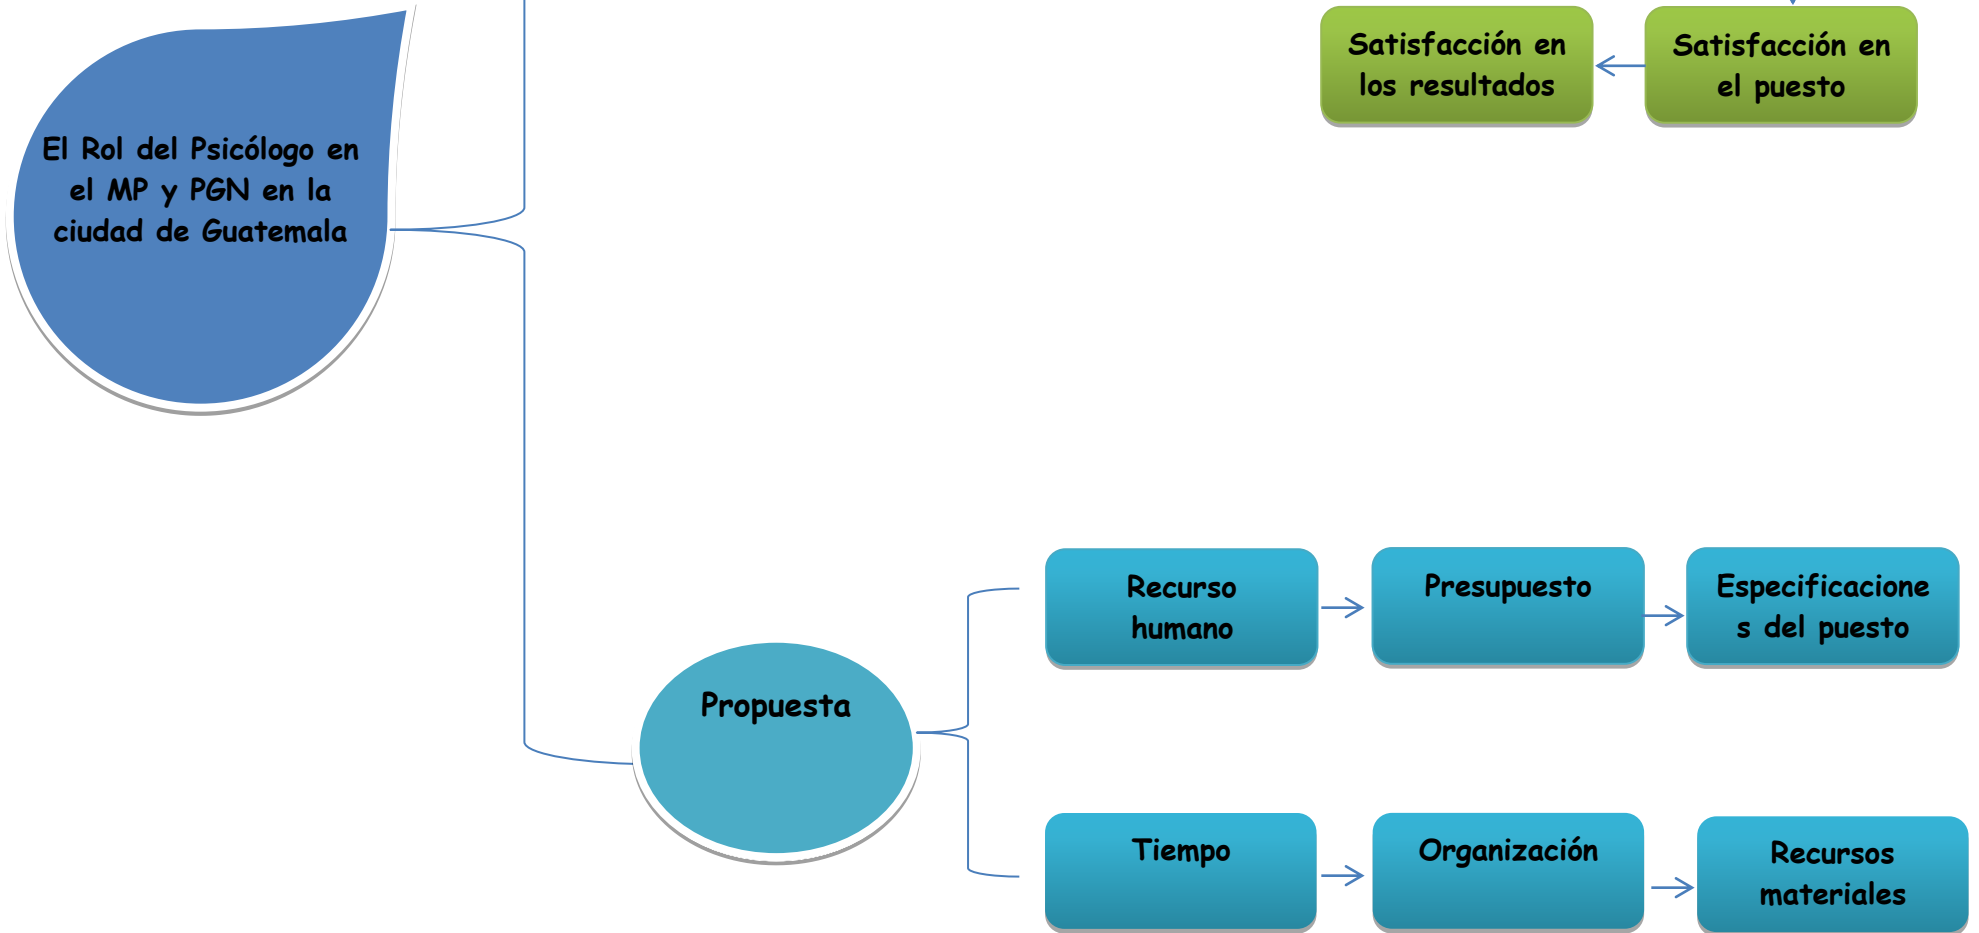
Satisfacción en los resultados

Satisfacción en el puesto

El Rol del Psicólogo en el MP y PGN en la ciudad de Guatemala

Propuesta

Recurso humano

Presupuesto

Especificaciones del puesto

Tiempo

Organización

Recursos materiales